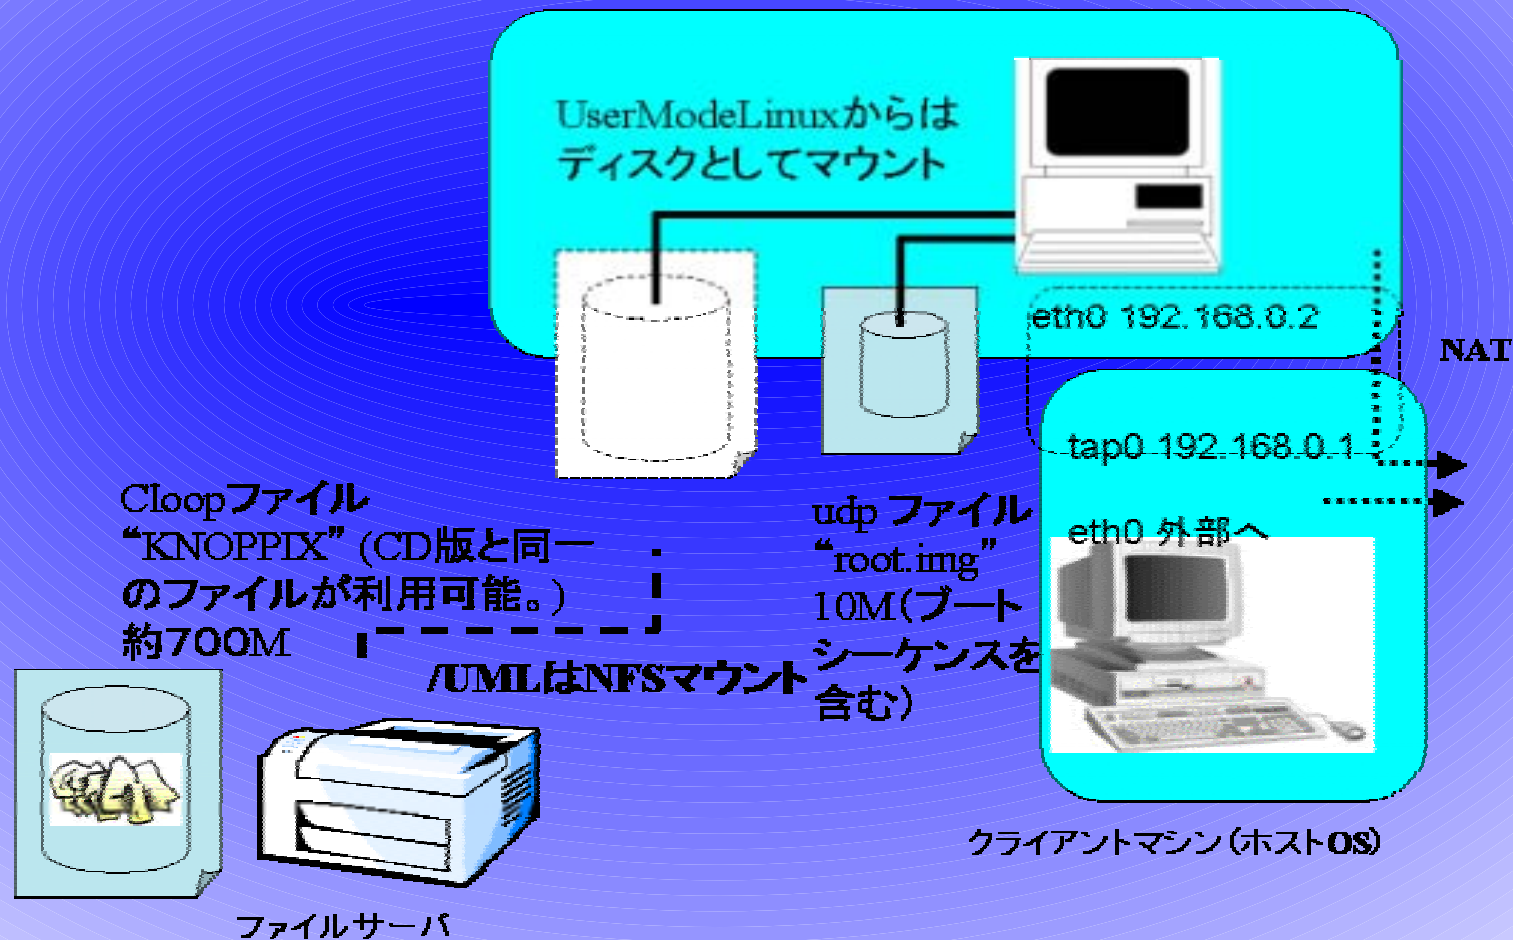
UserModeLinuxからはディスクとしてマウント

eth0 192.168.0.2

NAT

tap0 192.168.0.1

eth0 外部へ

Cloopファイル
“KNOPPIX” (CD版と同一のファイルが利用可能。)
約700M

udp ファイル
“root.img”
10M(ブートシーケンスを含む)

/UMLはNFSマウント

クライアントマシン(ホストOS)

ファイルサーバ